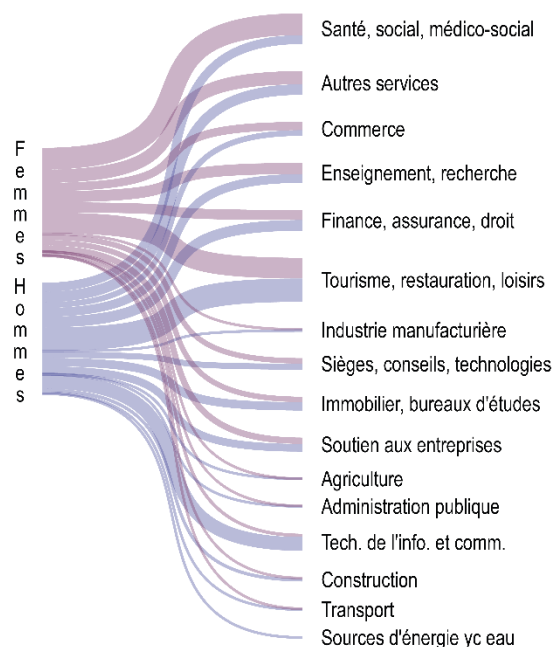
Femmes
Hommes

Santé, social, médico-social
Autres services
Commerce
Enseignement, recherche
Finance, assurance, droit
Tourisme, restauration, loisirs
Industrie manufacturière
Sièges, conseils, technologies
Immobilier, bureaux d'études
Soutien aux entreprises
Agriculture
Administration publique
Tech. de l'info. et comm.
Construction
Transport
Sources d'énergie yc eau